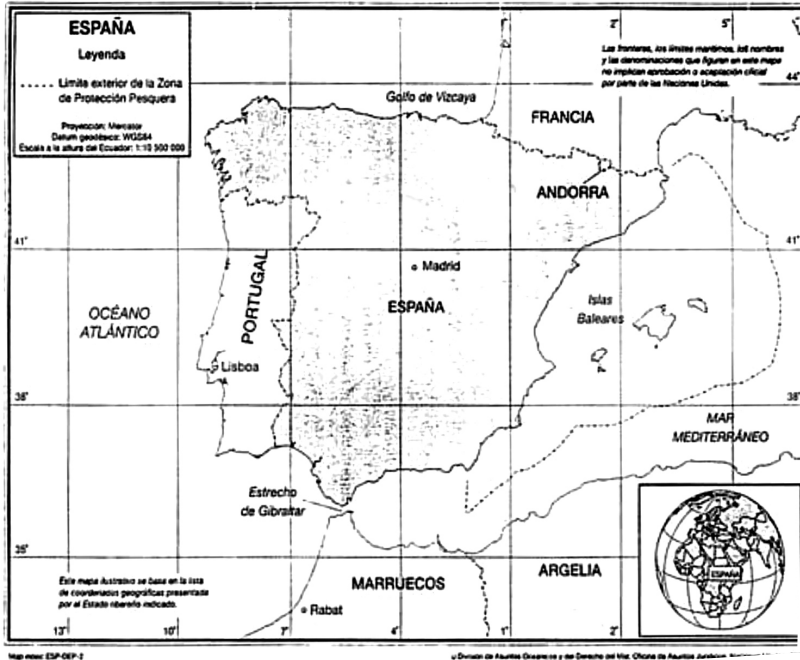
ESPAÑA

Leyenda

Límite exterior de la Zona de Protección Pesquera

Proyección: Mercator
Datum geodésico: WGS84
Escala a la altura del Ecuador: 1:10 500 000

7° 2° 5°

Las fronteras, los límites marítimos, los nombres y las denominaciones que figuran en este mapa no implican aprobación o aceptación oficial por parte de las Naciones Unidas.

44°

Golfo de Vizcaya

FRANCIA

ANDORRA

41° 41°

Madrid

PORTUGAL

OCÉANO ATLÁNTICO

ESPAÑA

Islas Baleares

Lisboa

38° 38°

MAR MEDITERRÁNEO

Estrecho de Gibraltar

ESPAÑA

35°

Este mapa ilustrativo se basa en la lista de coordenadas geográficas presentada por el Estado ribereño indicado.

MARRUECOS

ARGELIA

Rabat

13° 10° 7° 4° 1° 2°

Map ESP-DEP-2

División de Asuntos Oceánicos y del Derecho del Mar, Oficina de Asuntos Jurídicos, Naciones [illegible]